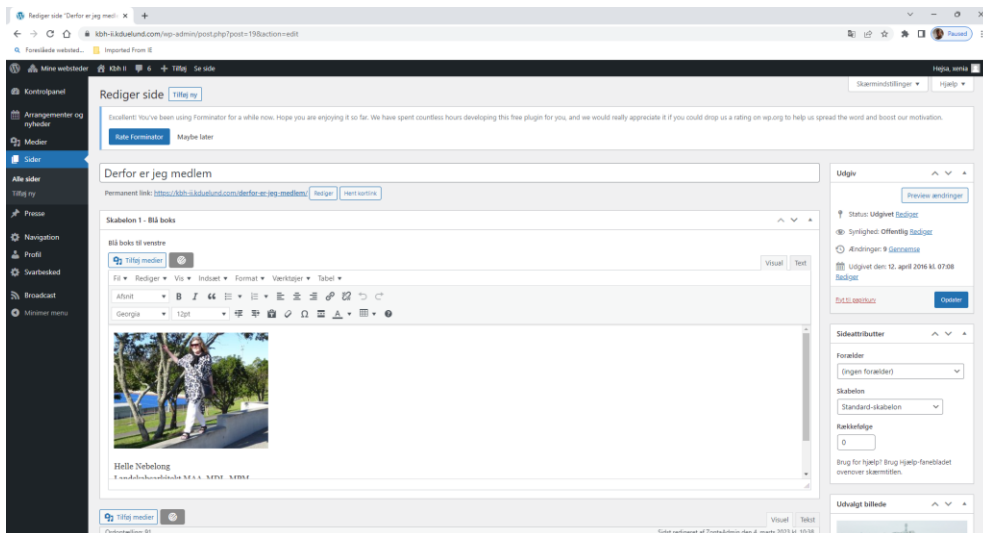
Rediger side "Derfor er jeg medl... ×  +

kbh-ii.kduelund.com/wp-admin/post.php?post=19&action=edit

Paused

Foreslåede websted...  Imported From IE

Mine websteder  Kbh II  6  + Tilføj  Se side

Hejsa, xenia

Kontrolpanel
Arrangementer og nyheder
Medier
Sider
Alle sider
Tilføj ny
Presse
Navigation
Profil
Svarbesked
Broadcast
Minimer menu

Skærmindstillinger ▾  Hjælp ▾

Rediger side  Tilføj ny

Excellent! You've been using Forminator for a while now. Hope you are enjoying it so far. We have spent countless hours developing this free plugin for you, and we would really appreciate it if you could drop us a rating on wp.org to help us spread the word and boost our motivation.

Rate Forminator  Maybe later

Derfor er jeg medlem

Permanent link: https://kbh-ii.kduelund.com/derfor-er-jeg-medlem/  Rediger  Hent kortlink

Skabelon 1 - Blå boks

Blå boks til venstre

Tilføj medier

Visual  Tekst

Fil ▾  Rediger ▾  Vis ▾  Indsæt ▾  Format ▾  Værktøjer ▾  Tabel ▾

Afsnit

Georgia  12pt

Helle Nebelong
Landskabsarkitekt MAA, MDL, MPM

Tilføj medier

Visual  Tekst

Ordoptælling: 91  Sidst redigeret af ZonteAdmin den 4. marts 2023 kl. 10:38

Udgiv

Preview ændringer

Status: Udgivet Rediger

Synlighed: Offentlig Rediger

Ændringer: 9 Gennemse

Udgivet den: 12. april 2016 kl. 07:08 Rediger

Flyt til papirkurv

Opdater

Sideattributter

Forælder

(ingen forælder)

Skabelon

Standard-skabelon

Rækkefølge

0

Brug for hjælp? Brug Hjælp-fanebladet ovenover skærmtitlen.

Udvalgt billede